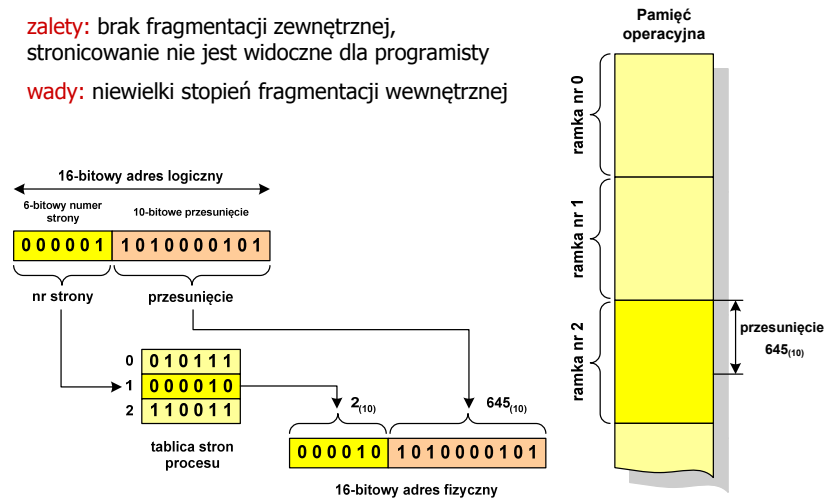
zalety: brak fragmentacji zewnętrznej, stronicowanie nie jest widoczne dla programisty

wady: niewielki stopień fragmentacji wewnętrznej

16-bitowy adres logiczny

6-bitowy numer strony

10-bitowe przesunięcie

0 0 0 0 0 1 | 1 0 1 0 0 0 0 1 0 1

nr strony

przesunięcie

| | |
|---|---|
| 0 | 0 1 0 1 1 1 |
| 1 | 0 0 0 0 1 0 |
| 2 | 1 1 0 0 1 1 |

tablica stron procesu

$2_{(10)}$

$645_{(10)}$

0 0 0 0 1 0 | 1 0 1 0 0 0 0 1 0 1

16-bitowy adres fizyczny

Pamięć operacyjna

ramka nr 0

ramka nr 1

ramka nr 2

przesunięcie $645_{(10)}$